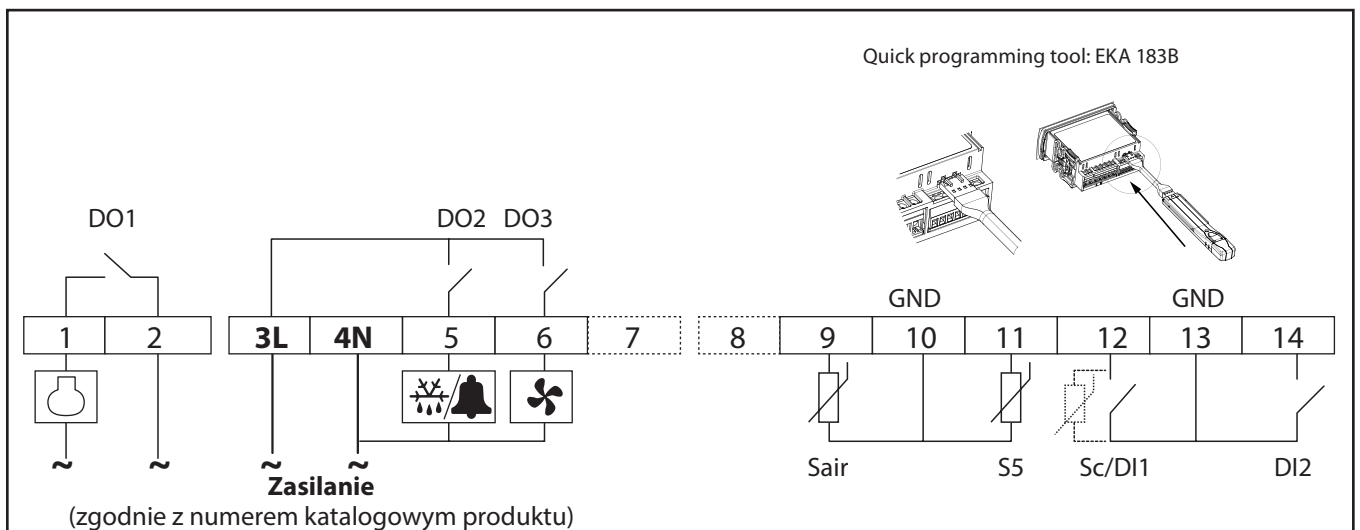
Quick programming tool: EKA 183B

DO1

DO2 DO3

GND

GND

| 1 | 2 | 3L | 4N | 5 | 6 | 7 |
|---|---|---|---|---|---|---|

| 8 | 9 | 10 | 11 | 12 | 13 | 14 |
|---|---|---|---|---|---|---|

~ ~ ~ ~

Zasilanie
(zgodnie z numerem katalogowym produktu)

Sair S5 Sc/DI1 DI2